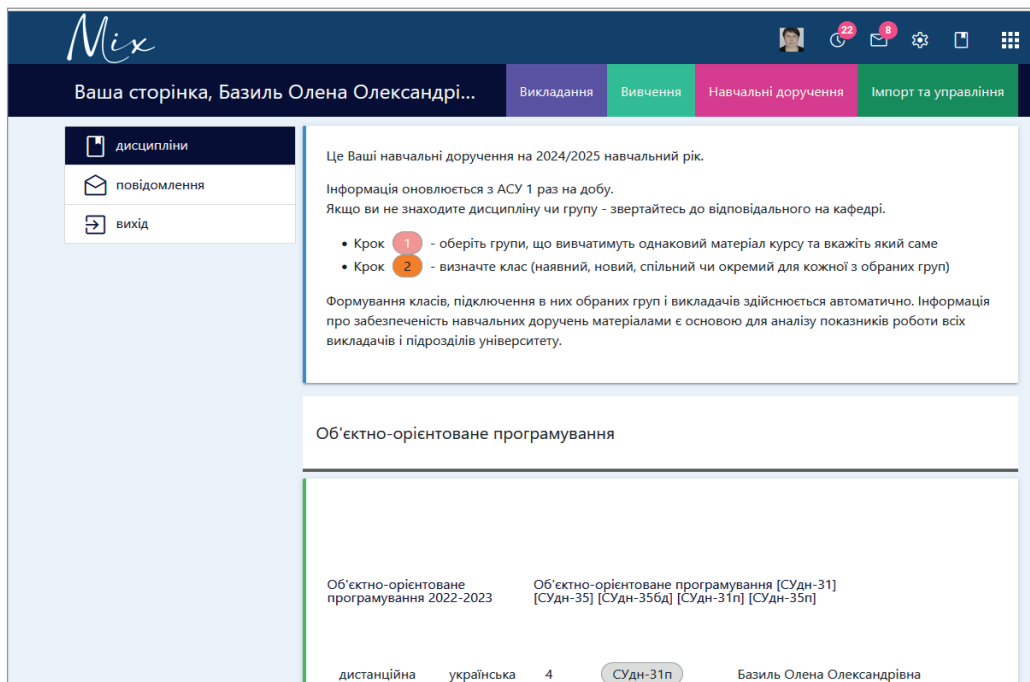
Mix

22

8

Ваша сторінка, Базиль Олена Олександрі...

Викладання

Вивчення

Навчальні доручення

Імпорт та управління

дисципліни

повідомлення

вихід

Це Ваші навчальні доручення на 2024/2025 навчальний рік.

Інформація оновлюється з АСУ 1 раз на добу.
Якщо ви не знаходите дисципліну чи групу - звертайтесь до відповідального на кафедрі.

- Крок 1 - оберіть групи, що вивчатимуть однаковий матеріал курсу та вкажіть який саме
- Крок 2 - визначте клас (наявний, новий, спільний чи окремий для кожної з обраних груп)

Формування класів, підключення в них обраних груп і викладачів здійснюється автоматично. Інформація про забезпеченість навчальних доручень матеріалами є основою для аналізу показників роботи всіх викладачів і підрозділів університету.

Об'єктно-орієнтоване програмування

Об'єктно-орієнтоване програмування 2022-2023

Об'єктно-орієнтоване програмування [СУдн-31] [СУдн-35] [СУдн-35бд] [СУдн-31п] [СУдн-35п]

дистанційна українська 4 СУдн-31п Базиль Олена Олександрівна